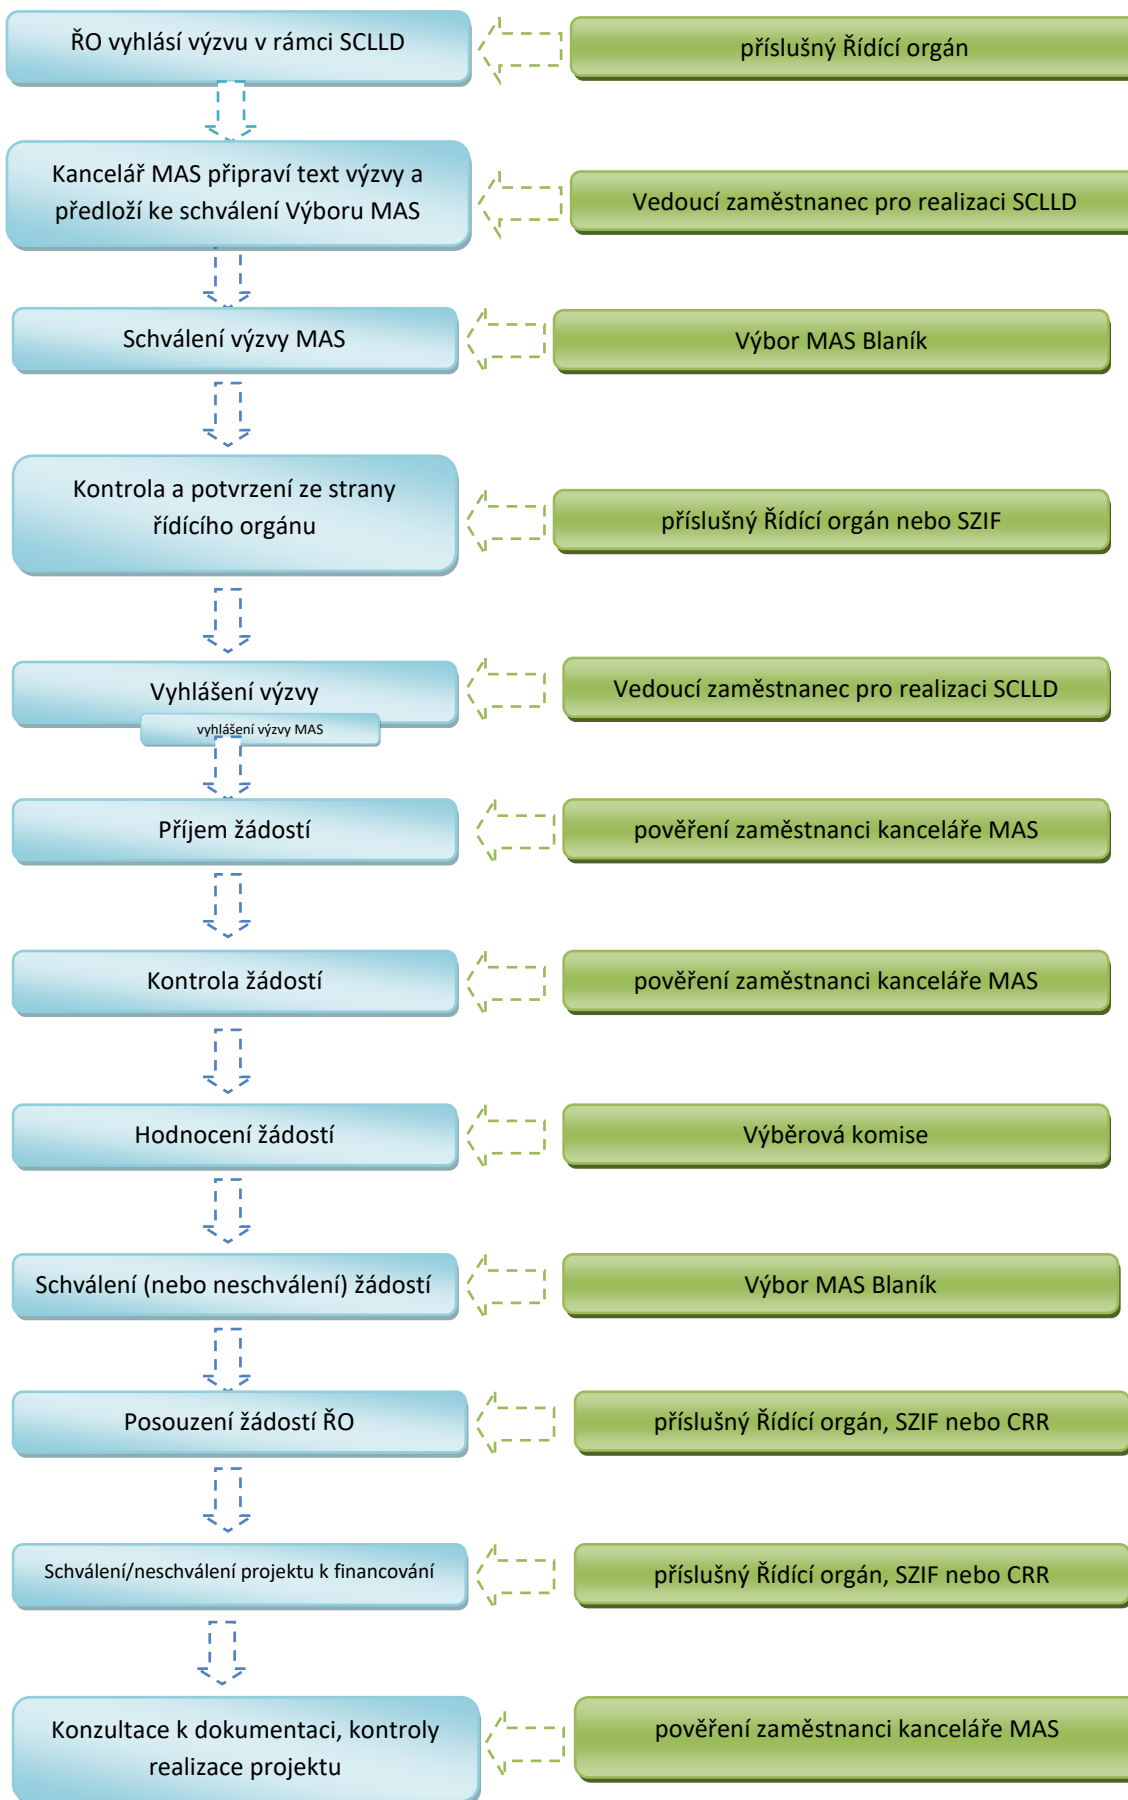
ŘO vyhlásí výzvu v rámci SCLLD

příslušný Řídící orgán

Kancelář MAS připraví text výzvy a předloží ke schválení Výboru MAS

Vedoucí zaměstnanec pro realizaci SCLLD

Schválení výzvy MAS

Výbor MAS Blaník

Kontrola a potvrzení ze strany řídícího orgánu

příslušný Řídící orgán nebo SZIF

Vyhlášení výzvy

vyhlášení výzvy MAS

Vedoucí zaměstnanec pro realizaci SCLLD

Příjem žádostí

pověření zaměstnanci kanceláře MAS

Kontrola žádostí

pověření zaměstnanci kanceláře MAS

Hodnocení žádostí

Výběrová komise

Schválení (nebo neschválení) žádostí

Výbor MAS Blaník

Posouzení žádostí ŘO

příslušný Řídící orgán, SZIF nebo CRR

Schválení/neschválení projektu k financování

příslušný Řídící orgán, SZIF nebo CRR

Konzultace k dokumentaci, kontroly realizace projektu

pověření zaměstnanci kanceláře MAS